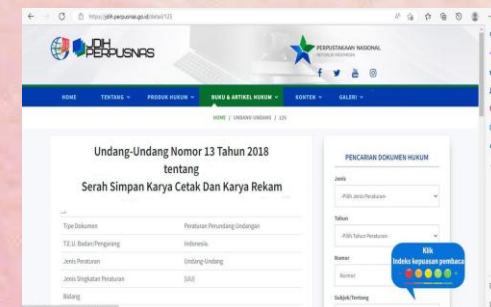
https://jdih.perpusnas.go.id/detail/123

JDIH PERPUSNAS

PERPUSTAKAAN NASIONAL
REPUBLIK INDONESIA

HOME TENTANG PRODUK HUKUM BUKU & ARTIKEL HUKUM KONTAK GALERI

HOME / UNDANG UNDANG / 123

Undang-Undang Nomor 13 Tahun 2018 tentang Serah Simpan Karya Cetak Dan Karya Rekam

| Tipe Dokumen | Peraturan Perundang Undangan |
|---|---|
| T.E.U. Badan/Pengarang | Indonesia |
| Jenis Peraturan | Undang-Undang |
| Jenis Singkatan Peraturan | (UU) |
| Bidang | |

PENCARIAN DOKUMEN HUKUM

Jenis
-Pilih Jenis Peraturan-

Tahun
-Pilih Tahun Peraturan-

Nomor
Nomor

Subjek/Tentang

Klik
Indeks kepuasan pembaca